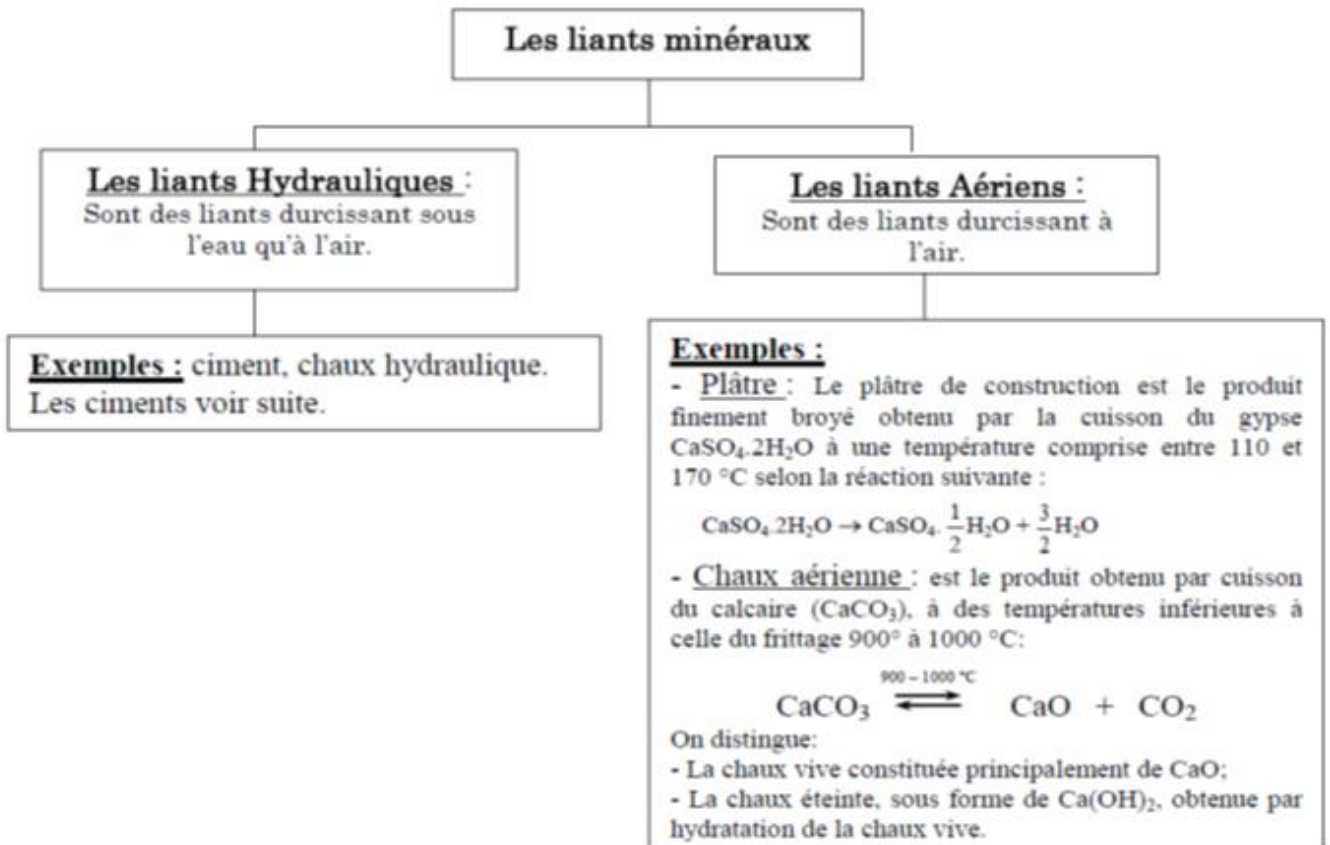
Les liants minéraux

Les liants Hydrauliques :
Sont des liants durcissant sous l'eau qu'à l'air.

Exemples : ciment, chaux hydraulique.
Les ciments voir suite.

Les liants Aériens :
Sont des liants durcissant à l'air.

Exemples :
- Plâtre : Le plâtre de construction est le produit finement broyé obtenu par la cuisson du gypse $CaSO_4.2H_2O$ à une température comprise entre 110 et 170 °C selon la réaction suivante :

$CaSO_4.2H_2O \rightarrow CaSO_4.\frac{1}{2}H_2O + \frac{3}{2}H_2O$

- Chaux aérienne : est le produit obtenu par cuisson du calcaire ($CaCO_3$), à des températures inférieures à celle du frittage 900° à 1000 °C:

$CaCO_3 \xrightleftharpoons{900-1000\ °C} CaO + CO_2$

On distingue:
- La chaux vive constituée principalement de CaO;
- La chaux éteinte, sous forme de $Ca(OH)_2$, obtenue par hydratation de la chaux vive.